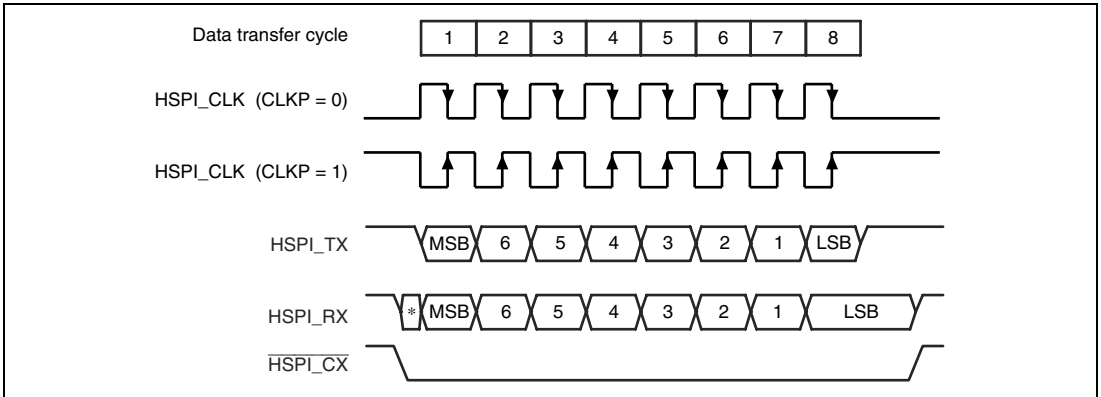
Data transfer cycle

| 1 | 2 | 3 | 4 | 5 | 6 | 7 | 8 |
|---|---|---|---|---|---|---|---|

HSPI_CLK (CLKP = 0)

HSPI_CLK (CLKP = 1)

HSPI_TX

MSB 6 5 4 3 2 1 LSB

HSPI_RX

* MSB 6 5 4 3 2 1 LSB

$\overline{\text{HSPI\_CX}}$